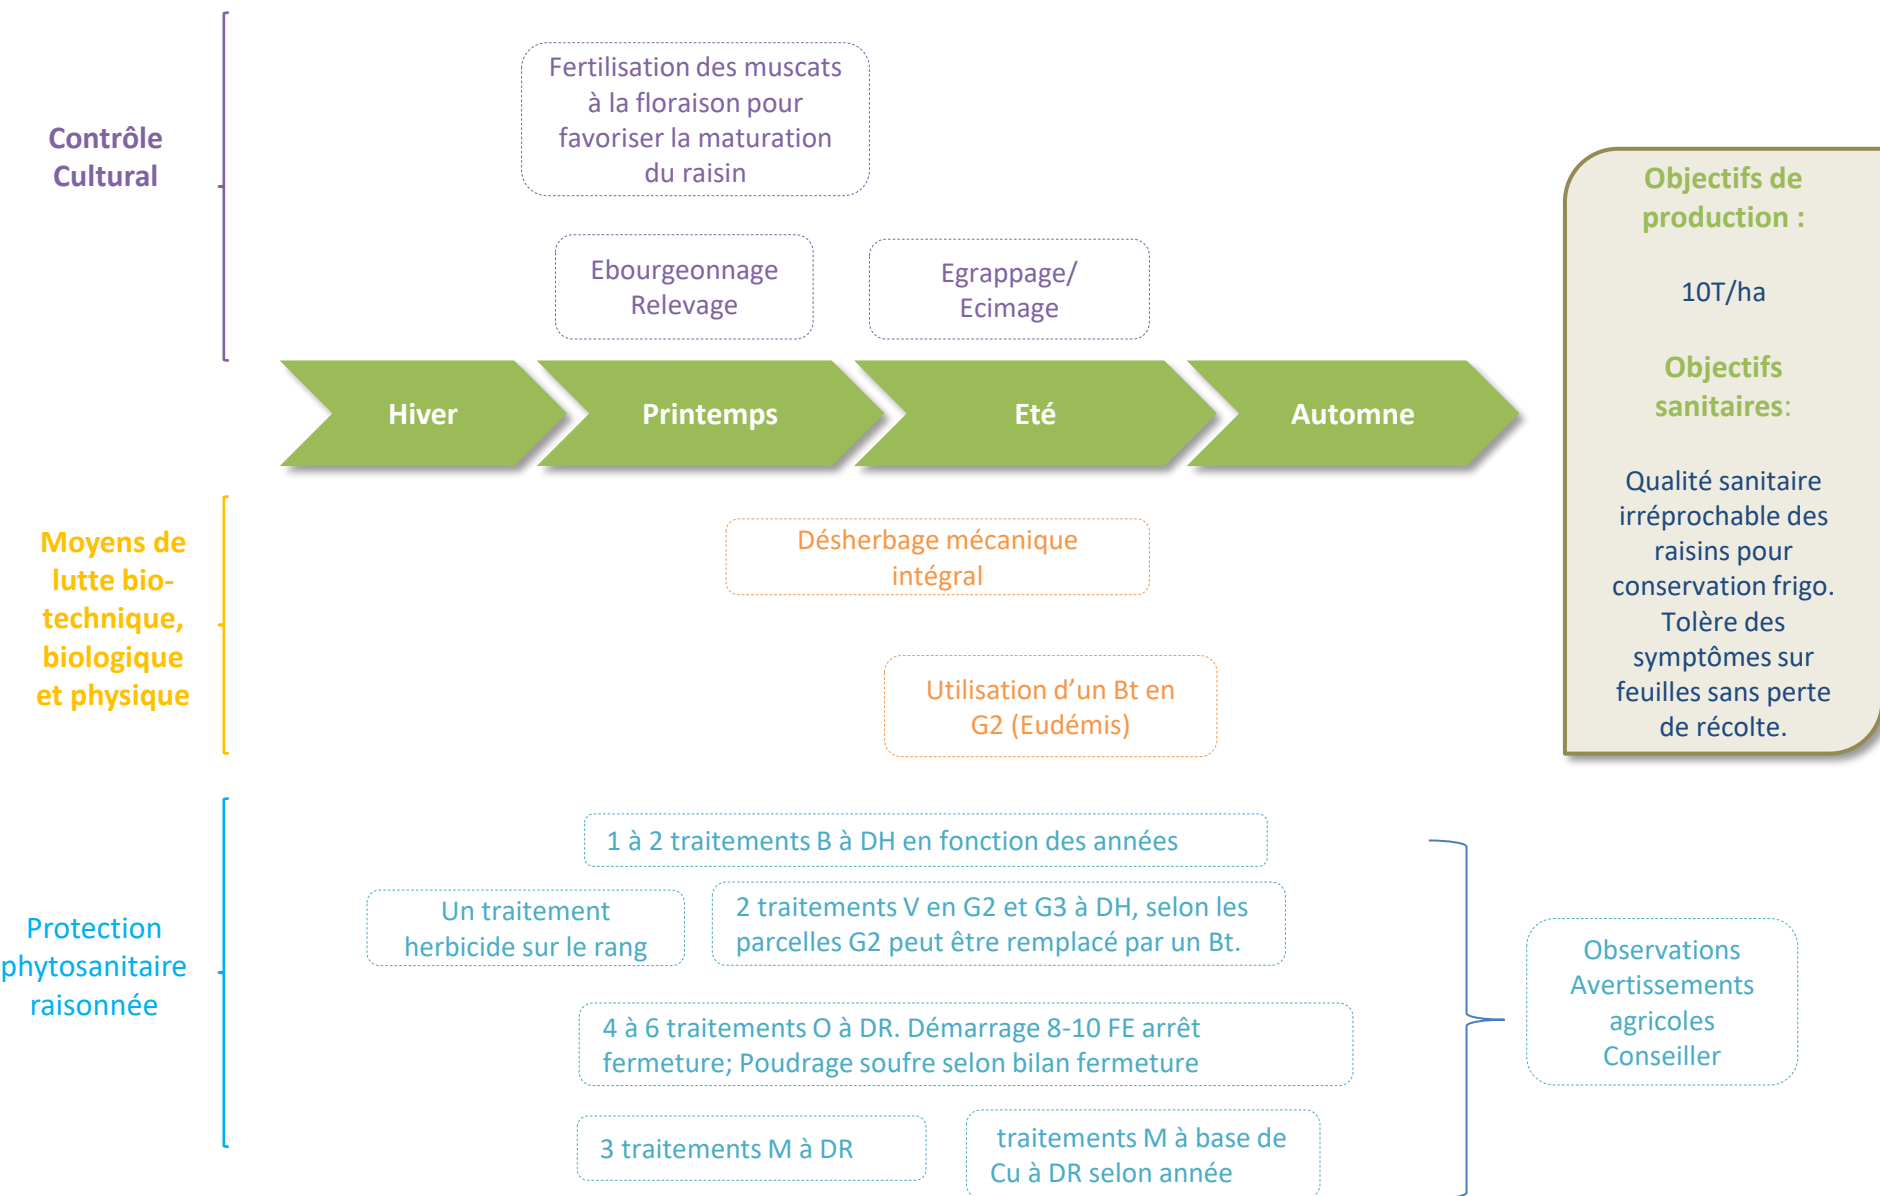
Contrôle Cultural

Fertilisation des muscats à la floraison pour favoriser la maturation du raisin

Ebourgeonnage Relevage

Egrappage/ Ecimage

Hiver

Printemps

Eté

Automne

Objectifs de production :

10T/ha

Objectifs sanitaires:

Qualité sanitaire irréprochable des raisins pour conservation frigo. Tolère des symptômes sur feuilles sans perte de récolte.

Moyens de lutte bio-technique, biologique et physique

Désherbage mécanique intégral

Utilisation d'un Bt en G2 (Eudémis)

Protection phytosanitaire raisonnée

1 à 2 traitements B à DH en fonction des années

Un traitement herbicide sur le rang

2 traitements V en G2 et G3 à DH, selon les parcelles G2 peut être remplacé par un Bt.

4 à 6 traitements O à DR. Démarrage 8-10 FE arrêt fermeture; Poudrage soufre selon bilan fermeture

3 traitements M à DR

traitements M à base de Cu à DR selon année

Observations Avertissements agricoles Conseiller